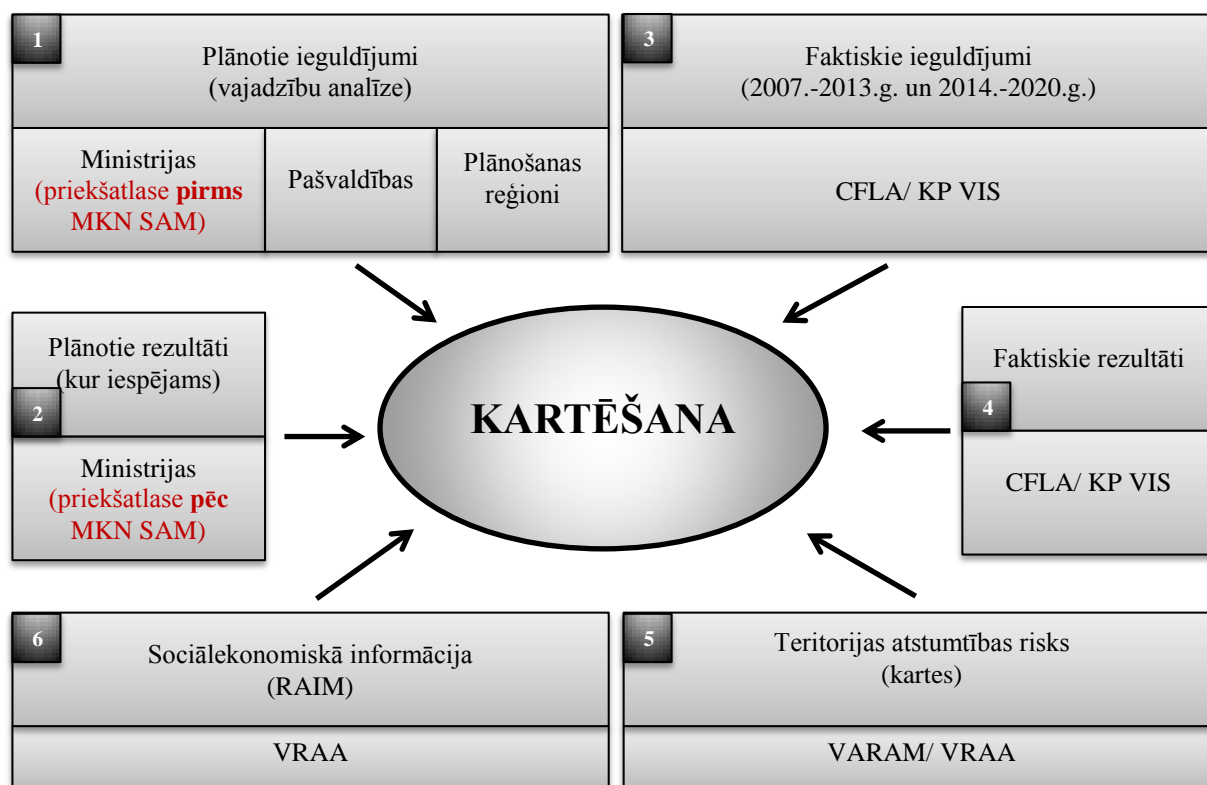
1

Plānotie ieguldījumi
(vajadzību analīze)

Ministrijas
(priekšatlase **pirms** MKN SAM)

Pašvaldības

Plānošanas reģioni

3

Faktiskie ieguldījumi
(2007.-2013.g. un 2014.-2020.g.)

CFLA/ KP VIS

Plānotie rezultāti
(kur iespējams)

2

Ministrijas
(priekšatlase **pēc** MKN SAM)

KARTĒŠANA

Faktiskie rezultāti

4

CFLA/ KP VIS

6

Sociālekonomiskā informācija
(RAIM)

VRAA

5

Teritorijas atstumtības risks
(kartes)

VARAM/ VRAA